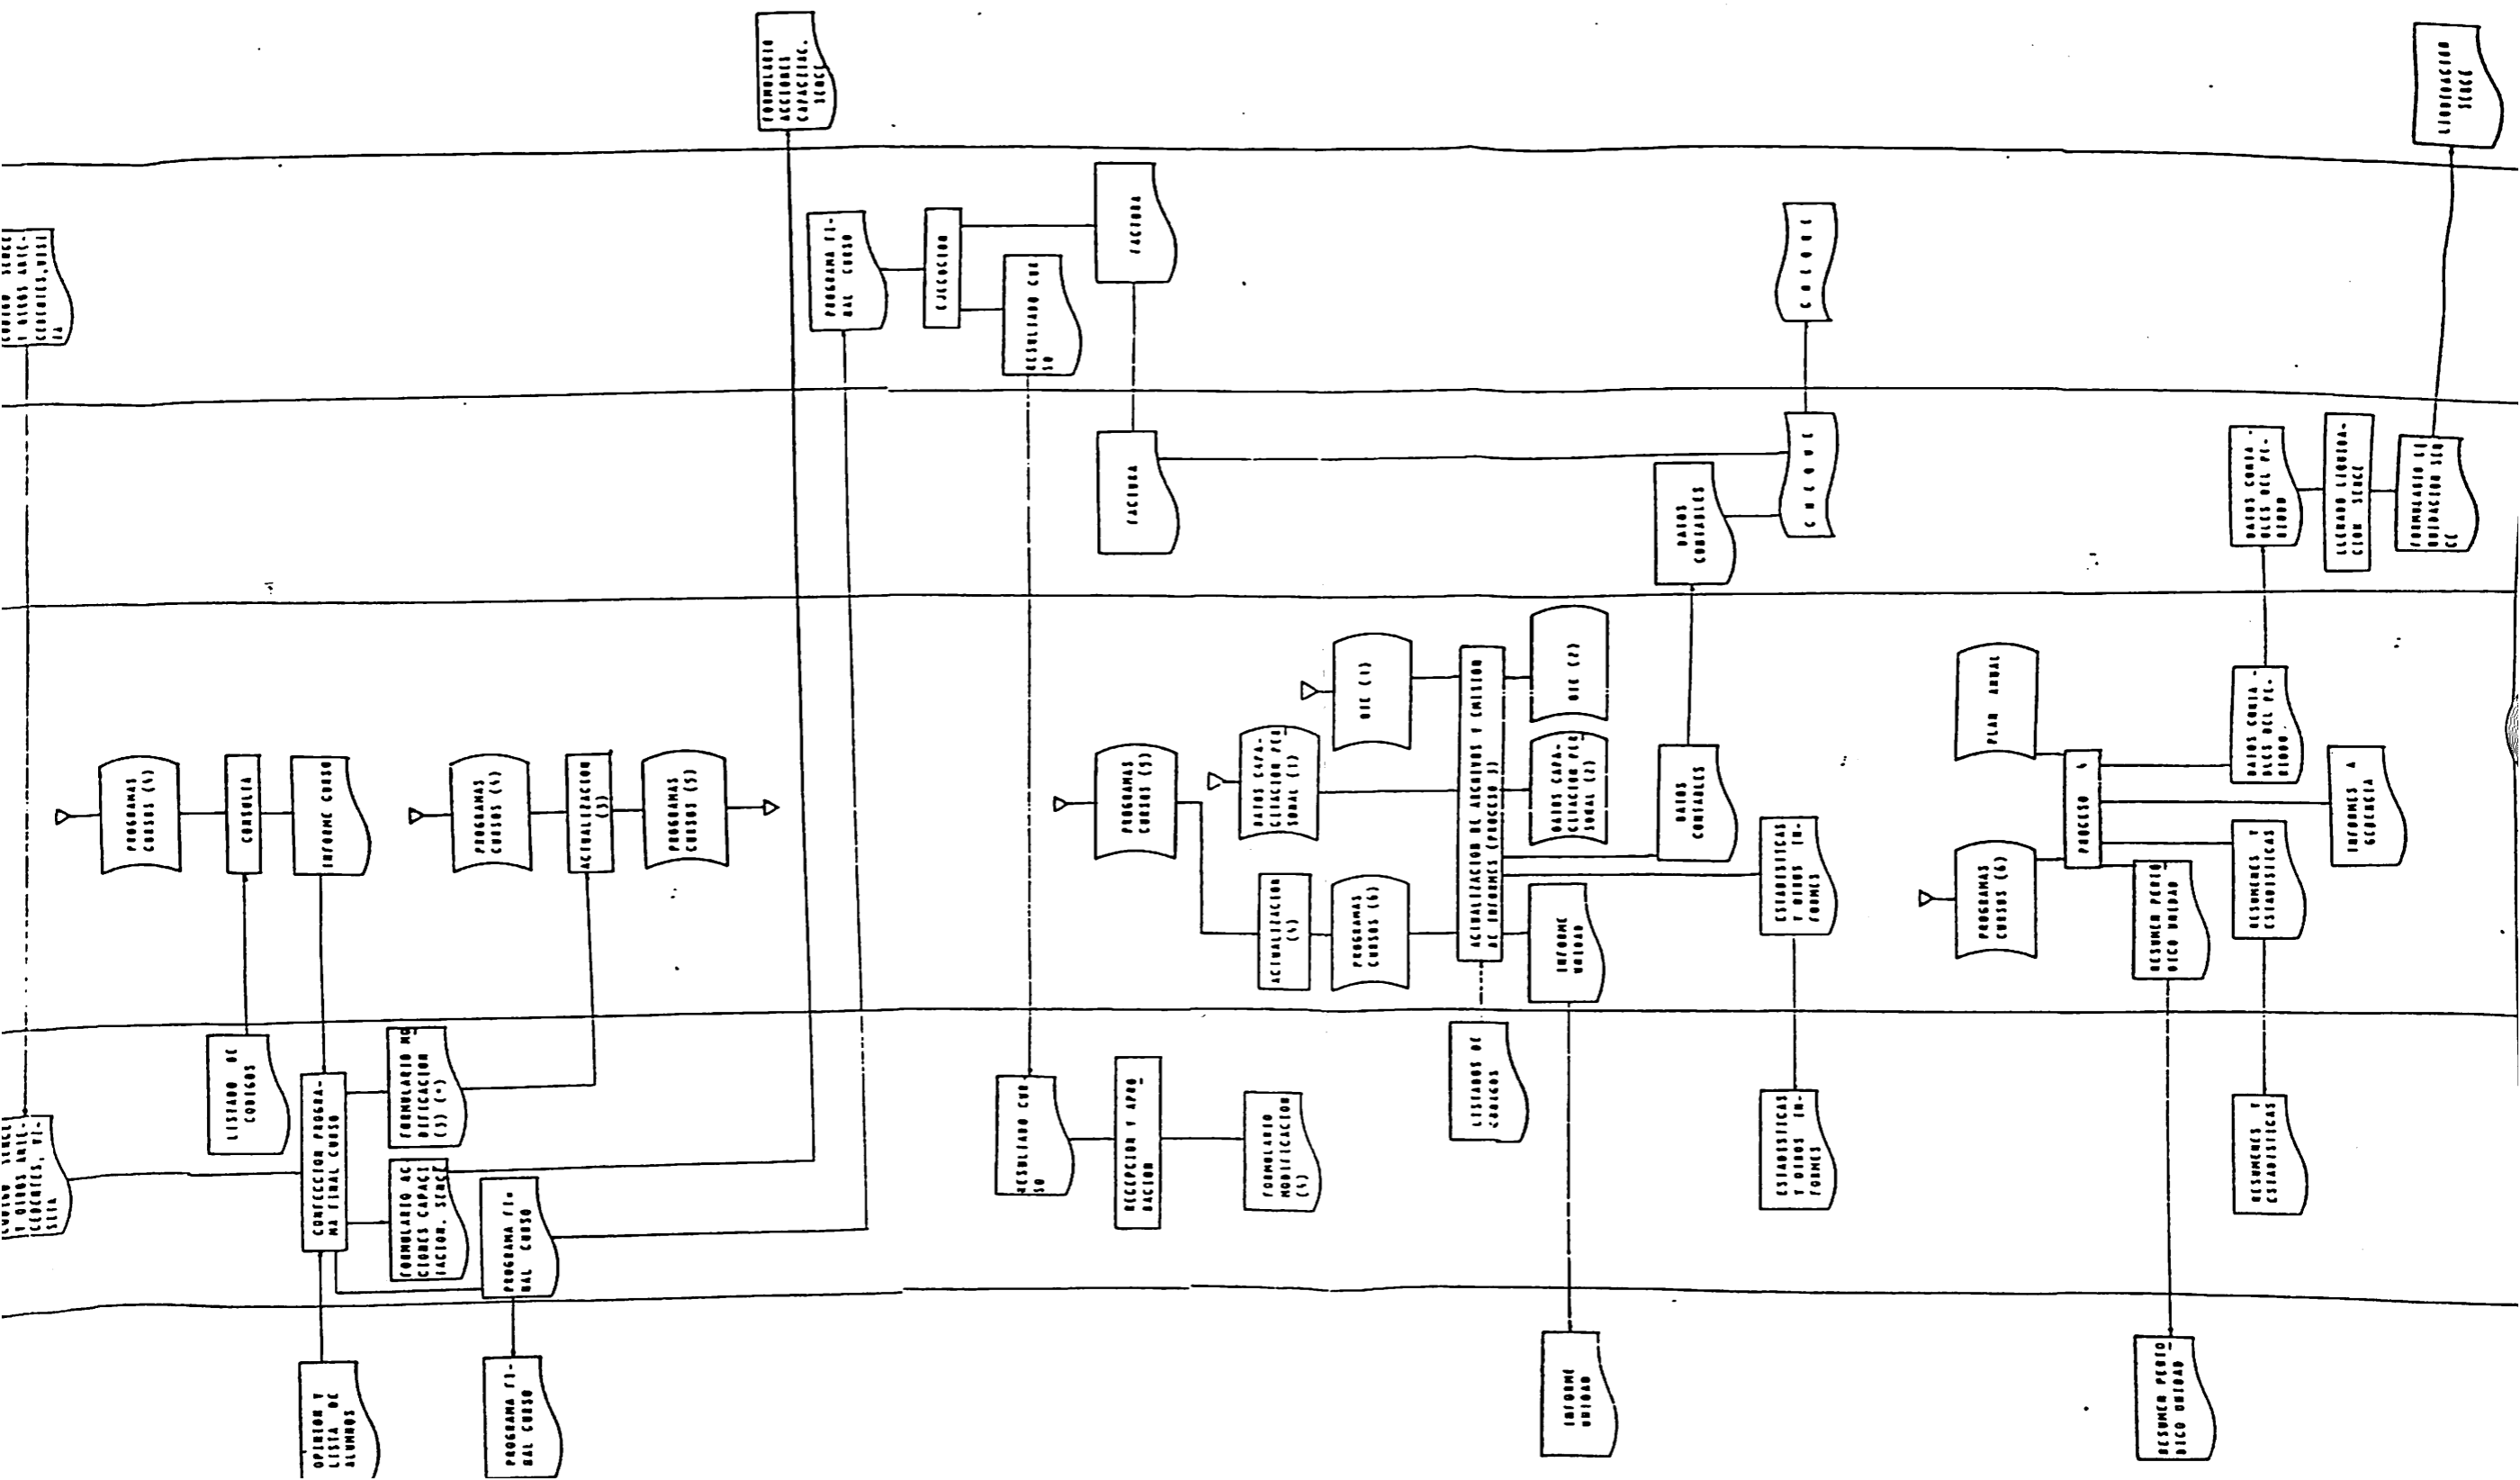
FORMULARIO ACCIONES CAPACITAC. SENCE

LIQUIDACION SENCE

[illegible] SENCE Y OTROS ANTECEDENTES, VISITA

PROGRAMA FINAL CURSO

EJECUCION

FACTURA

RESULTADO CURSO

CHEQUE

FACTURA

CHEQUE

DATOS CONTABLES

DATOS CONTABLES DEL PERIODO

LLENADO LIQUIDACION SENCE

FORMULARIO LIQUIDACION SENCE

PROGRAMAS CURSOS (1)

CONSULTA

INFORME CURSO

PROGRAMAS CURSOS (1)

ACTUALIZACION (3)

PROGRAMAS CURSOS (2)

PROGRAMAS CURSOS (2)

DATOS CAPACITACION PERSONAL (1)

DIE (1)

ACTUALIZACION DE ARCHIVOS Y EMISION DE INFORMES (PROCESO 3)

DIE (2)

DATOS CAPACITACION PERSONAL (2)

DATOS CONTABLES

ACTUALIZACION (4)

PROGRAMAS CURSOS (3)

INFORME UNIDAD

ESTADISTICAS Y OTROS INFORMES

PLAN ANUAL

PROCESO 4

DATOS CONTABLES DEL PERIODO

INFORMES A GERENCIA

PROGRAMAS CURSOS (3)

RESUMEN PERIODICO UNIDAD

RESUMENES Y ESTADISTICAS

LISTADO DE CODIGOS

CONFECCION PROGRAMA FINAL CURSO

FORMULARIO MODIFICACION (3) (*)

FORMULARIO ACCIONES CAPACITACION. SENCE

PROGRAMA FINAL CURSO

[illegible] SENCE Y OTROS ANTECEDENTES, VISITA

RESULTADO CURSO

RECEPCION Y APROBACION

FORMULARIO MODIFICACION (3)

LISTADOS DE CODIGOS

ESTADISTICAS Y OTROS INFORMES

RESUMENES Y ESTADISTICAS

OPINION Y LISTA DE ALUMNOS

PROGRAMA FINAL CURSO

INFORME UNIDAD

RESUMEN PERIODICO UNIDAD